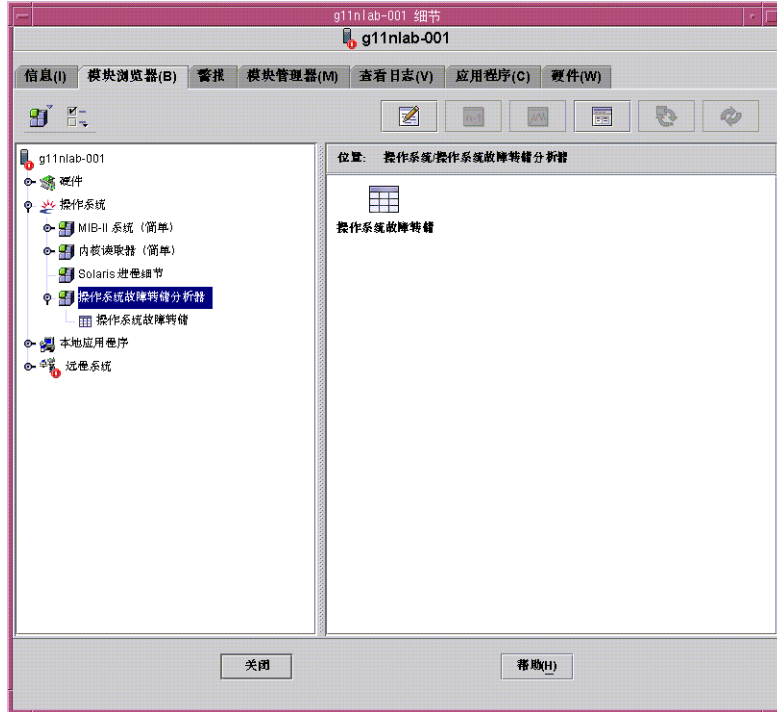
g11nlab-001 细节

g11nlab-001

信息(I) 模块浏览器(B) 警报 模块管理器(M) 查看日志(V) 应用程序(C) 硬件(W)

g11nlab-001
硬件
操作系统
MIB-II 系统（简单）
内核读取器（简单）
Solaris 进程细节
操作系统故障转储分析器
操作系统故障转储
本地应用程序
远程系统

位置: 操作系统/操作系统故障转储分析器

操作系统故障转储

关闭

帮助(H)